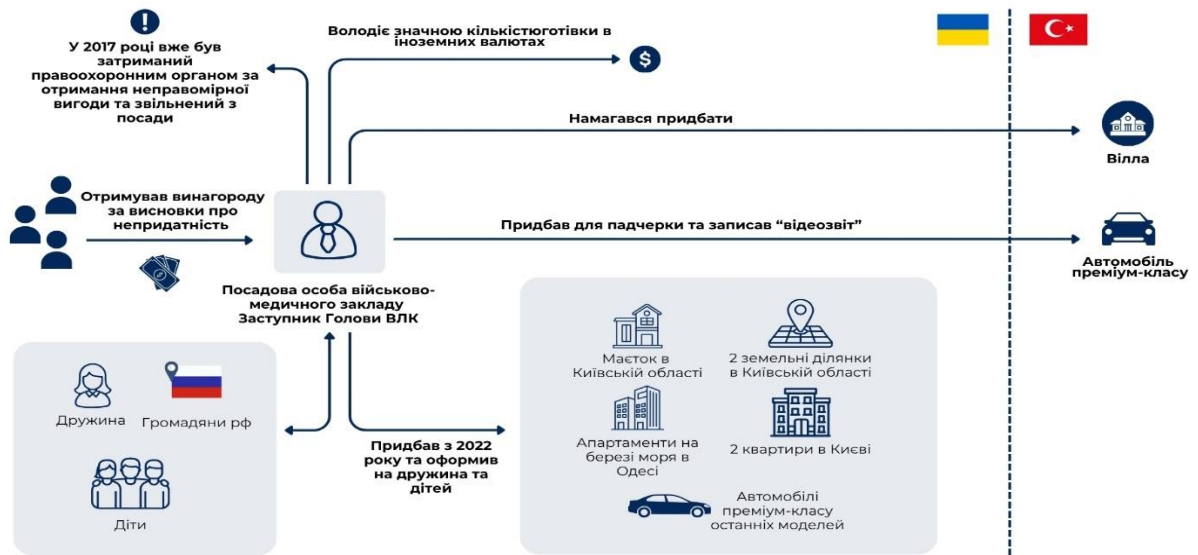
У 2017 році вже був затриманий правоохоронним органом за отримання неправомірної вигоди та звільнений з посади

Володіє значною кількістюготівки в іноземних валютах

Намагався придбати

Вілла

Отримував винагороду за висновки про непридатність

Придбав для падчерки та записав “відеозвіт”

Автомобіль преміум-класу

Посадова особа військово-медичного закладу Заступник Голови ВЛК

Дружина

Громадяни рф

Діти

Придбав з 2022 року та оформив на дружина та дітей

Маєток в Київській області

2 земельні ділянки в Київській області

Апартаменти на березі моря в Одесі

2 квартири в Києві

Автомобілі преміум-класу останніх моделей